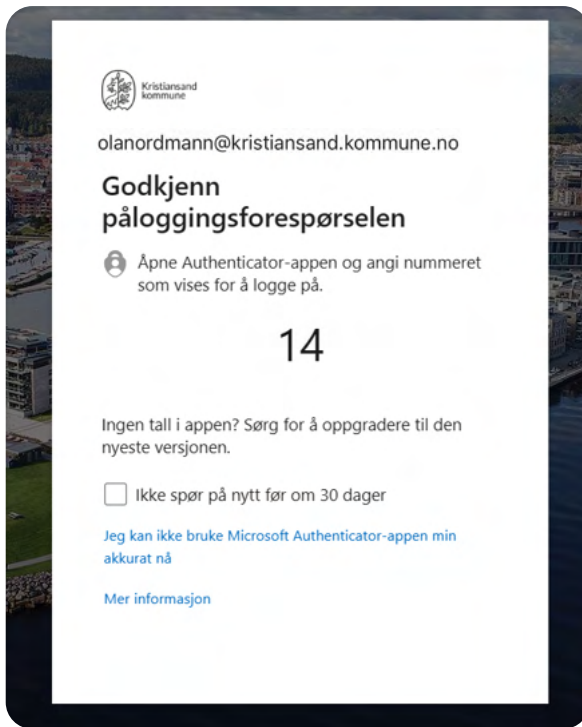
Kristiansand kommune

olanordmann@kristiansand.kommune.no

Godkjenn påloggingsforespørselen

Åpne Authenticator-appen og angi nummeret som vises for å logge på.

14

Ingen tall i appen? Sørg for å oppgradere til den nyeste versjonen.

Ikke spør på nytt før om 30 dager

Jeg kan ikke bruke Microsoft Authenticator-appen min akkurat nå

Mer informasjon